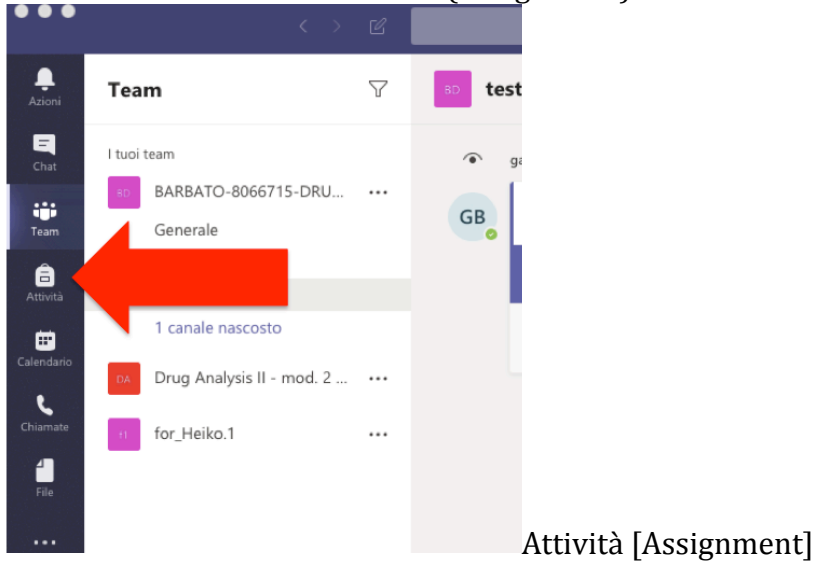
Azioni
Chat
Team
Attività
Calendario
Chiamate
File
...

Team

I tuoi team

BD BARBATO-8066715-DRU... ...

Generale

1 canale nascosto

DA Drug Analysis II - mod. 2 ... ...

f1 for_Heiko.1 ...

BD test

ga

GB

Attività [Assignment]